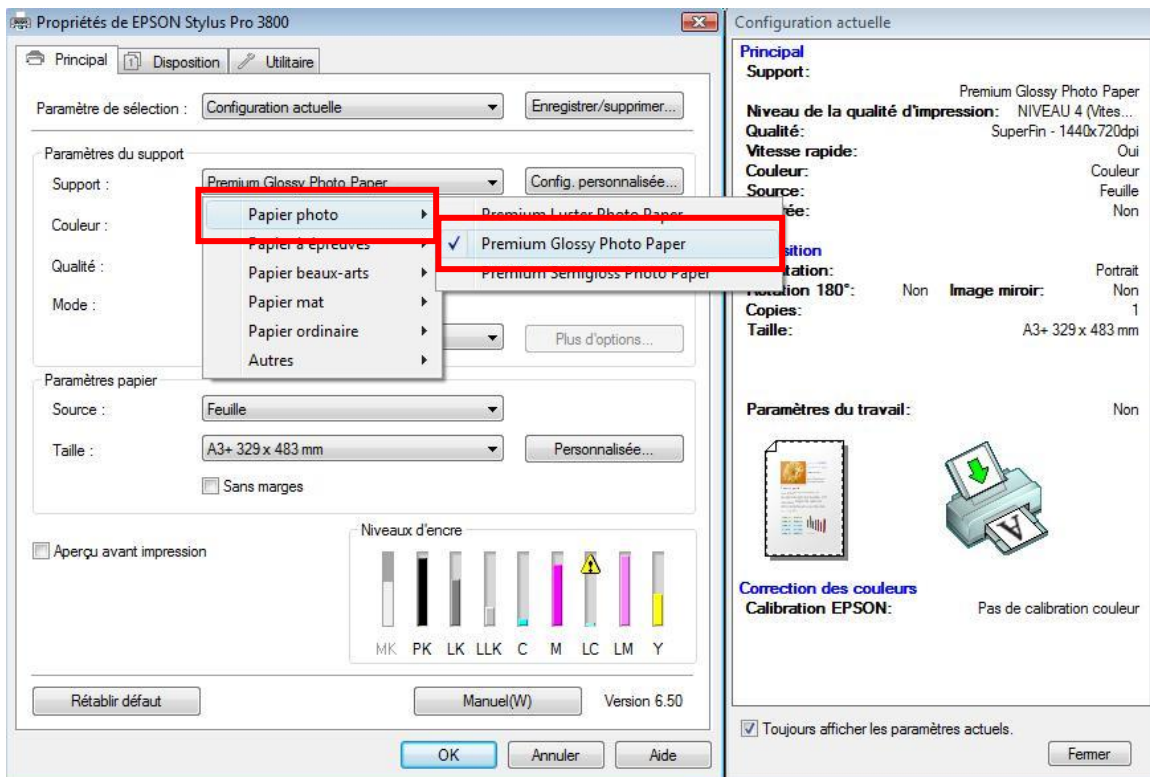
Propriétés de EPSON Stylus Pro 3800

Principal | Disposition | Utilitaire

Paramètre de sélection : Configuration actuelle | Enregistrer/supprimer...

Paramètres du support

Support : Premium Glossy Photo Paper | Config. personnalisée...

Couleur :

Qualité :

Mode :

Papier photo
Papier à épreuves
Papier beaux-arts
Papier mat
Papier ordinaire
Autres

Premium Luster Photo Paper
✓ Premium Glossy Photo Paper
Premium Semigloss Photo Paper

Plus d'options...

Paramètres papier

Source : Feuille

Taille : A3+ 329 x 483 mm | Personnalisée...

Sans marges

Aperçu avant impression

Niveaux d'encre

MK PK LK LLK C M LC LM Y

Rétablir défaut | Manuel(W) | Version 6.50

OK | Annuler | Aide

Configuration actuelle

Principal
Support:
Premium Glossy Photo Paper
Niveau de la qualité d'impression: NIVEAU 4 (Vites...
Qualité: SuperFin - 1440x720dpi
Vitesse rapide: Oui
Couleur: Couleur
Source: Feuille
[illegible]ée: Non

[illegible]sition
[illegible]tation: Portrait
Rotation 180°: Non Image miroir: Non
Copies: 1
Taille: A3+ 329 x 483 mm

Paramètres du travail: Non

Correction des couleurs
Calibration EPSON: Pas de calibration couleur

Toujours afficher les paramètres actuels.

Fermer